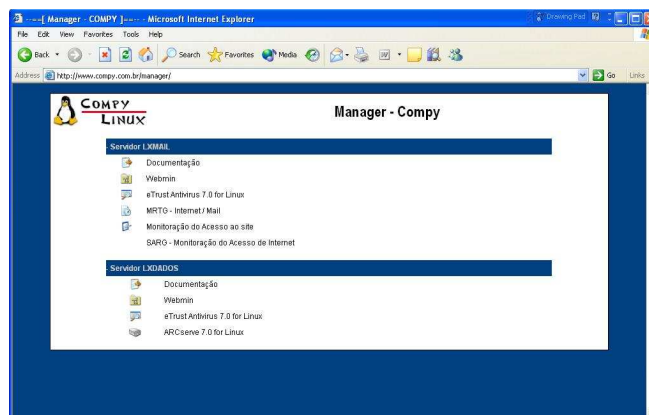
-=-[ Manager - COMPY ]-=- - Microsoft Internet Explorer

Drawing Pad

File Edit View Favorites Tools Help

Back Search Favorites Media

Address http://www.compy.com.br/manager/

Go Links

COMPY LINUX

Manager - Compy

- Servidor LXMAIL

Documentação

Webmin

eTrust Antivirus 7.0 for Linux

MRTG - Internet / Mail

Monitoração do Acesso ao site

SARG - Monitoração do Acesso de Internet

- Servidor LXDADOS

Documentação

Webmin

eTrust Antivirus 7.0 for Linux

ARCserve 7.0 for Linux